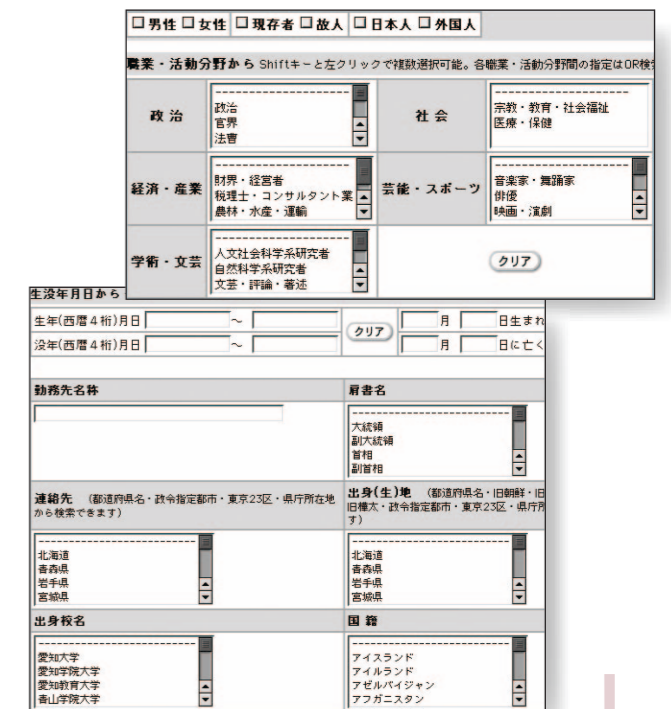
□男性 □女性 □現存者 □故人 □日本人 □外国人

職業・活動分野から Shiftキーと左クリックで複数選択可能。各職業・活動分野間の指定はOR検

| | | | |
|---|---|---|---|
| 政治 | 政治<br>官界<br>法曹 | 社会 | 宗教・教育・社会福祉<br>医療・保健 |
| 経済・産業 | 財界・経営者<br>税理士・コンサルタント業<br>農林・水産・運輸 | 芸能・スポーツ | 音楽家・舞踊家<br>俳優<br>映画・演劇 |
| 学術・文芸 | 人文社会科学系研究者<br>自然科学系研究者<br>文芸・評論・著述 | | クリア |

生没年月日から

生年(西暦4桁)月日 ～ クリア 月 日生まれ

没年(西暦4桁)月日 ～ 月 日に亡く

勤務先名称

肩書名

大統領
副大統領
首相
副首相

連絡先 (都道府県名・政令指定都市・東京23区・県庁所在地から検索できます)

北海道
青森県
岩手県
宮城県

出身(生)地 (都道府県名・旧朝鮮・旧樺太・政令指定都市・東京23区・県庁所す)

北海道
青森県
岩手県
宮城県

出身校名

愛知大学
愛知学院大学
愛知教育大学
青山学院大学

国籍

アイスランド
アイルランド
アゼルバイジャン
アフガニスタン